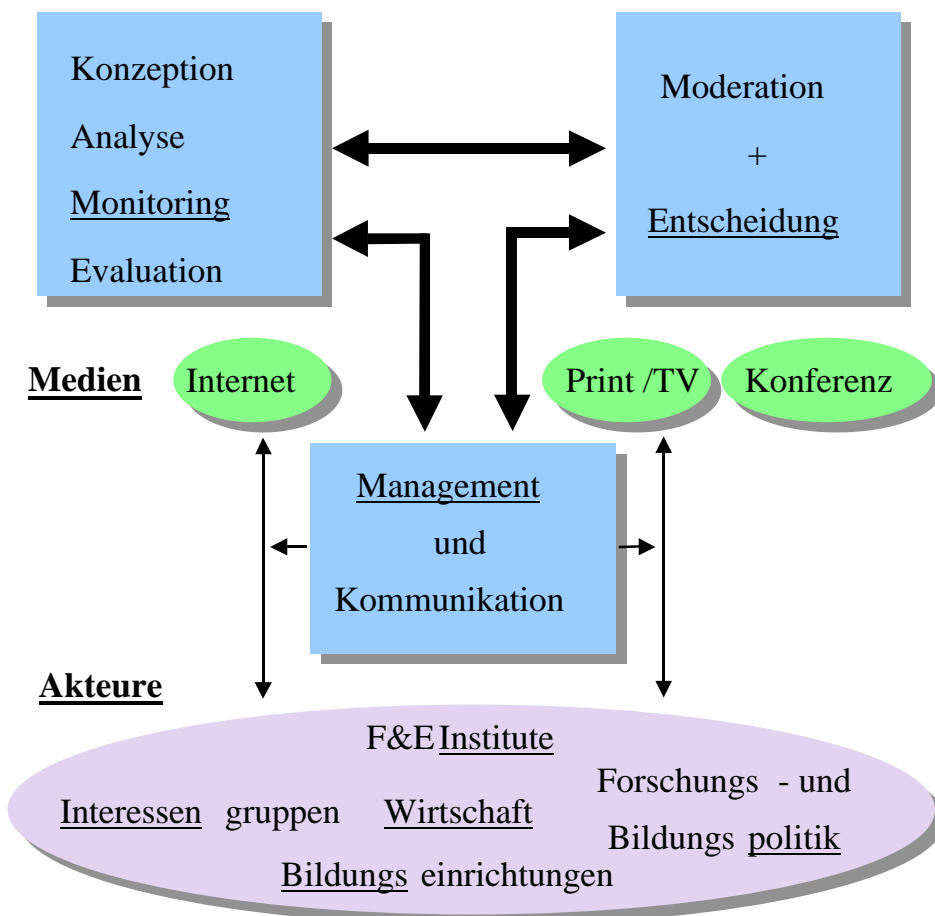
Konzeption
Analyse
Monitoring
Evaluation

Moderation
+
Entscheidung

Medien

Internet

Print /TV

Konferenz

Management
und
Kommunikation

Akteure

F&E Institute

Interessen gruppen

Wirtschaft

Forschungs - und
Bildungs politik

Bildungs einrichtungen